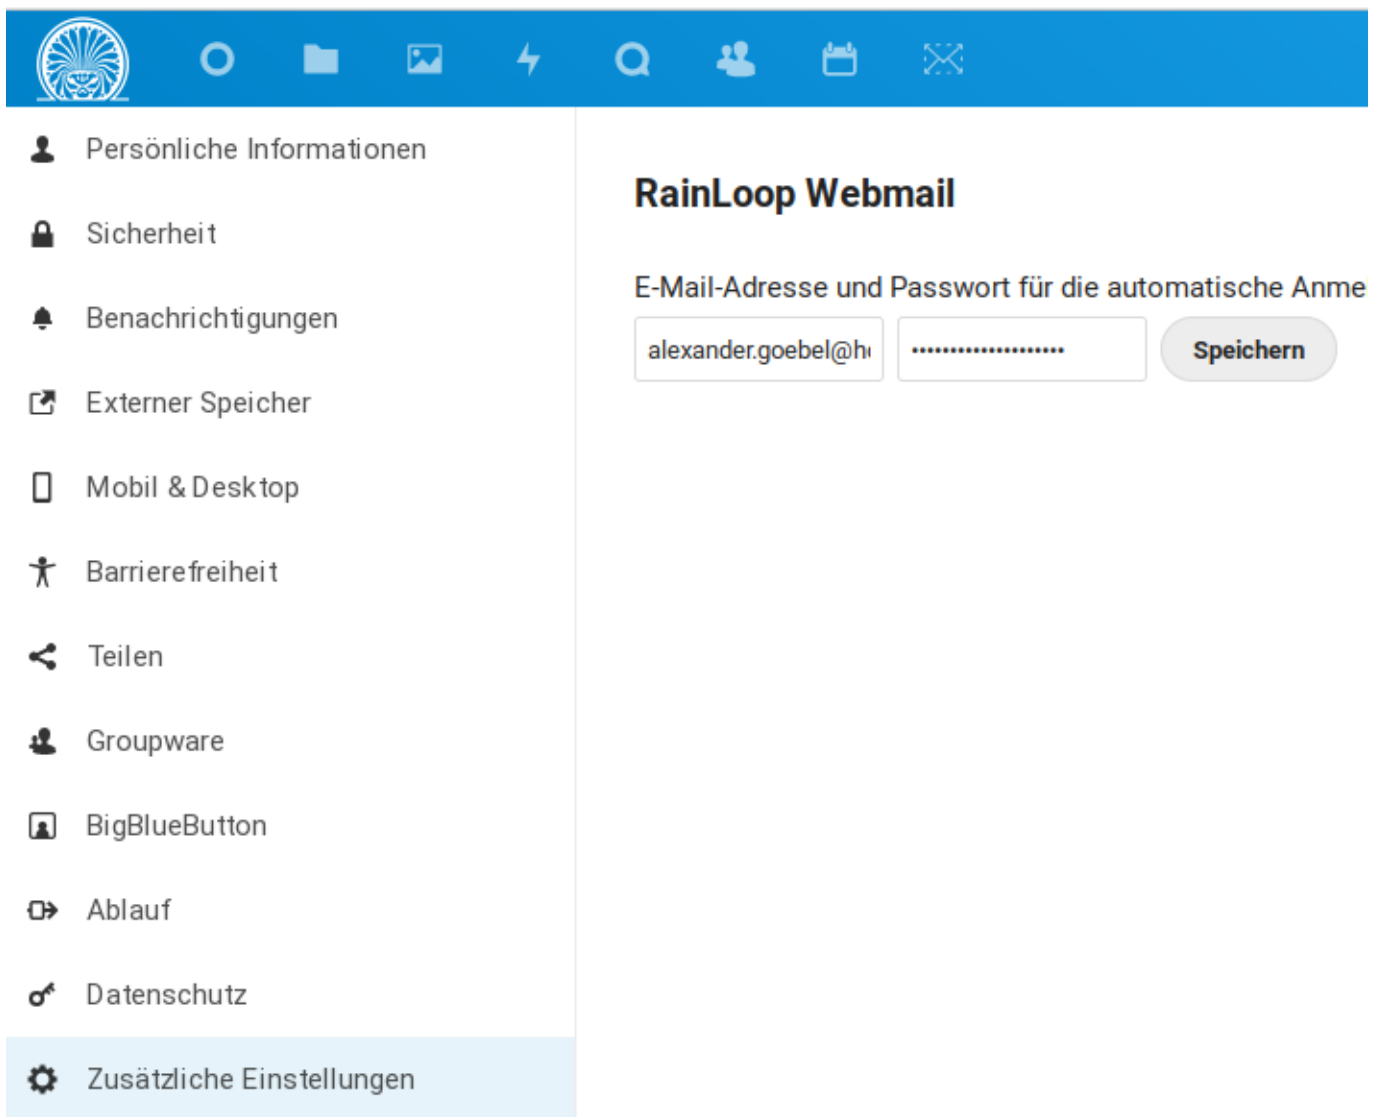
Persönliche Informationen

Sicherheit

Benachrichtigungen

Externer Speicher

Mobil & Desktop

Barrierefreiheit

Teilen

Groupware

BigBlueButton

Ablauf

Datenschutz

Zusätzliche Einstellungen

RainLoop Webmail

E-Mail-Adresse und Passwort für die automatische Anme

alexander.goebel@h

••••••••••••••••••••

Speichern